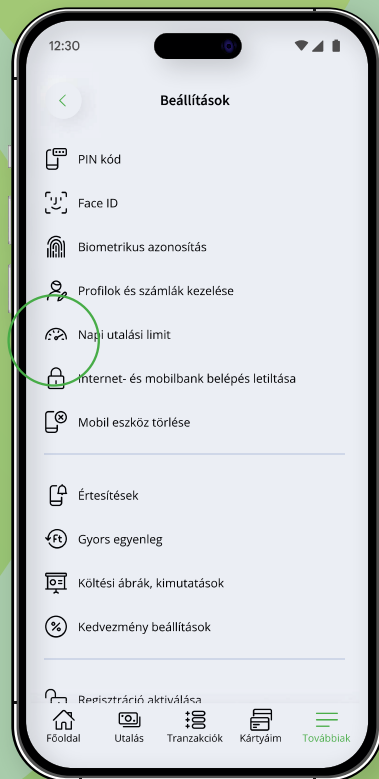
12:30

<

Beállítások

PIN kód

Face ID

Biometrikus azonosítás

Profilok és számlák kezelése

Napi utalási limit

Internet- és mobilbank belépés letiltása

Mobil eszköz törlése

Értesítések

Ft

Gyors egyenleg

Költési ábrák, kimutatások

%

Kedvezmény beállítások

Regisztráció aktiválása

Főoldal

Utalás

Tranzakciók

Kártyáim

Továbbiak